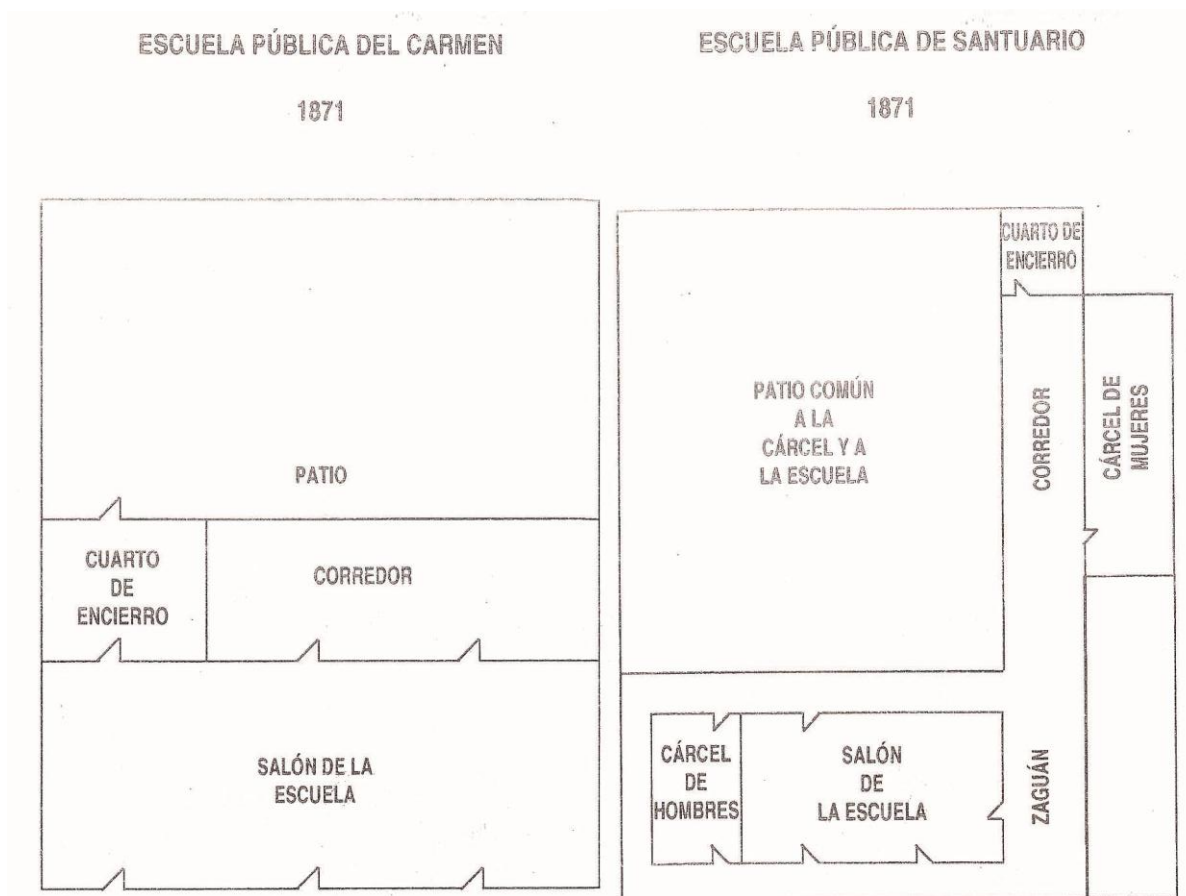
ESCUELA PÚBLICA DEL CARMEN

1871

PATIO

CUARTO DE ENCIERRO

CORREDOR

SALÓN DE LA ESCUELA

ESCUELA PÚBLICA DE SANTUARIO

1871

CUARTO DE ENCIERRO

PATIO COMÚN A LA CÁRCEL Y A LA ESCUELA

CORREDOR

CÁRCEL DE MUJERES

CÁRCEL DE HOMBRES

SALÓN DE LA ESCUELA

ZAGUÁN